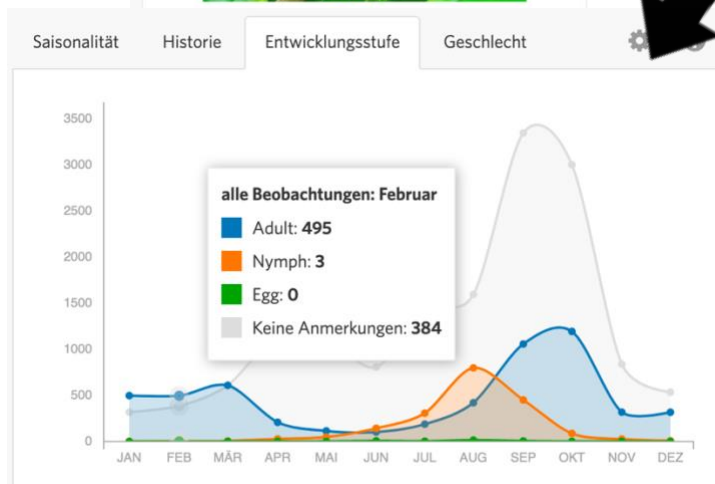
Saisonalität Historie Entwicklungsstufe Geschlecht

3500
3000
2500
2000
1500
1000
500
0

alle Beobachtungen: Februar
Adult: **495**
Nymph: **3**
Egg: **0**
Keine Anmerkungen: **384**

JAN FEB MÄR APR MAI JUN JUL AUG SEP OKT NOV DEZ